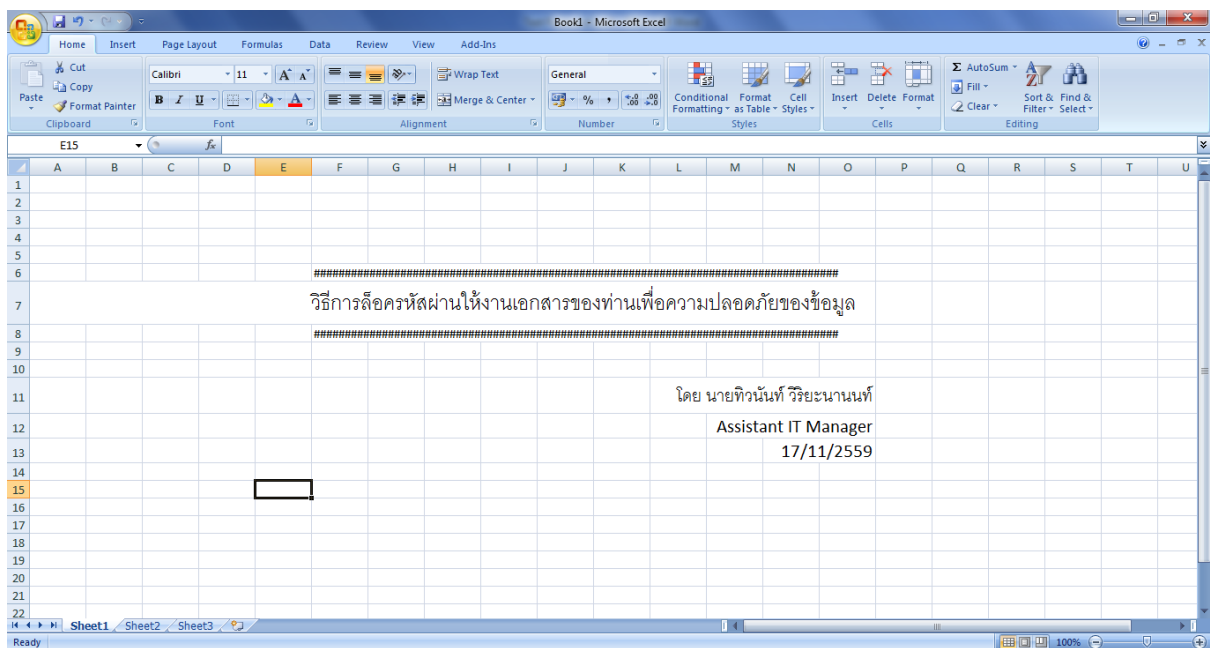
Book1 - Microsoft Excel

Home Insert Page Layout Formulas Data Review View Add-Ins

Paste Cut Copy Format Painter Clipboard
Calibri 11 B I U Font
Wrap Text Merge & Center Alignment
General % , Number
Conditional Formatting Format as Table Cell Styles Styles
Insert Delete Format Cells
AutoSum Fill Clear Sort & Filter Find & Select Editing

E15 $f_x$

| | A | B | C | D | E | F | G | H | I | J | K | L | M | N | O | P | Q | R | S | T | U |
|---|---|---|---|---|---|---|---|---|---|---|---|---|---|---|---|---|---|---|---|---|---|
| 1 | | | | | | | | | | | | | | | | | | | | | |
| 2 | | | | | | | | | | | | | | | | | | | | | |
| 3 | | | | | | | | | | | | | | | | | | | | | |
| 4 | | | | | | | | | | | | | | | | | | | | | |
| 5 | | | | | | | | | | | | | | | | | | | | | |
| 6 | | | | | | ################################################################################################ | | | | | | | | | | | | | | | |
| 7 | | | | | | วิธีการล็อครหัสผ่านให้งานเอกสารของท่านเพื่อความปลอดภัยของข้อมูล | | | | | | | | | | | | | | | |
| 8 | | | | | | ################################################################################################ | | | | | | | | | | | | | | | |
| 9 | | | | | | | | | | | | | | | | | | | | | |
| 10 | | | | | | | | | | | | | | | | | | | | | |
| 11 | | | | | | | | | | | | | | โดย นายทิวนันท์ วีริยะนานนท์ | | | | | | | |
| 12 | | | | | | | | | | | | | | Assistant IT Manager | | | | | | | |
| 13 | | | | | | | | | | | | | | 17/11/2559 | | | | | | | |
| 14 | | | | | | | | | | | | | | | | | | | | | |
| 15 | | | | | | | | | | | | | | | | | | | | | |
| 16 | | | | | | | | | | | | | | | | | | | | | |
| 17 | | | | | | | | | | | | | | | | | | | | | |
| 18 | | | | | | | | | | | | | | | | | | | | | |
| 19 | | | | | | | | | | | | | | | | | | | | | |
| 20 | | | | | | | | | | | | | | | | | | | | | |
| 21 | | | | | | | | | | | | | | | | | | | | | |
| 22 | | | | | | | | | | | | | | | | | | | | | |

Sheet1 Sheet2 Sheet3
Ready 100%